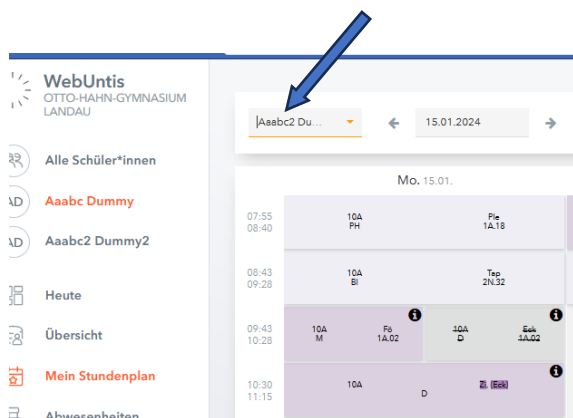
WebUntis
OTTO-HAHN-GYMNASIUM LANDAU

Alle Schüler*innen
AD Aaabc Dummy
AD Aaabc2 Dummy2
Heute
Übersicht
Mein Stundenplan
Abwesenheiten

Aaabc2 Du...
15.01.2024

Mo. 15.01.

07:55 08:40 10A PH Ple 1A.18
08:43 09:28 10A BI Tap 2N.32
09:43 10:28 10A M Fö 1A.02 10A D Eck 1A.02
10:30 11:15 10A D Zi. (Eck)